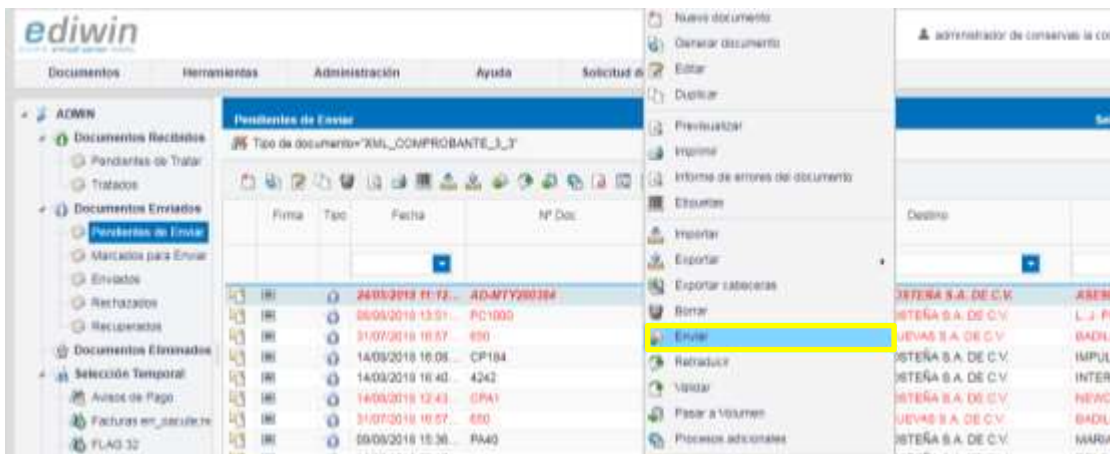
ediwin

Documentos Herramientas Administración Ayuda Solicitud d

administrador de conservas la co

ADMIN
Documentos Recibidos
Pendientes de Tratar
Tratados
Documentos Enviados
Pendientes de Enviar
Marcados para Enviar
Enviados
Rechazados
Recuperados
Documentos Eliminados
Selección Temporal
Avisos de Pago
Facturas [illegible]
FLAG 32

Pendientes de Enviar

Tipo de documento="XML_COMPROBANTE_3_3"

| Firma | Tipo | Fecha | Nº Doc | Destino | |
|---|---|---|---|---|---|
| | | 24/05/2018 11:12... | AD-MTY200384 | STERA S.A. DE C.V. | ASER |
| | | 05/09/2018 13:51... | FC1000 | STEÑA S.A. DE C.V. | L. J. F |
| | | 31/07/2018 16:57... | 650 | UEVAS S.A. DE C.V. | BADI |
| | | 14/09/2018 16:09... | CP184 | STEÑA S.A. DE C.V. | IMPUL |
| | | 14/09/2018 16:40... | 4242 | STEÑA S.A. DE C.V. | INTER |
| | | 14/09/2018 12:43... | CPA1 | STEÑA S.A. DE C.V. | NEWC |
| | | 31/07/2018 16:57... | 650 | UEVAS S.A. DE C.V. | BADI |
| | | 09/08/2018 15:36... | PA40 | STEÑA S.A. DE C.V. | MARIA |

Nuevo documento
Generar documento
Editar
Duplicar
Previsualizar
Imprimir
Informe de errores del documento
Etiquetas
Importar
Exportar
Exportar cabeceras
Borrar
Enviar
Retraducir
Validar
Pasar a Volumen
Procesos adicionales

Se